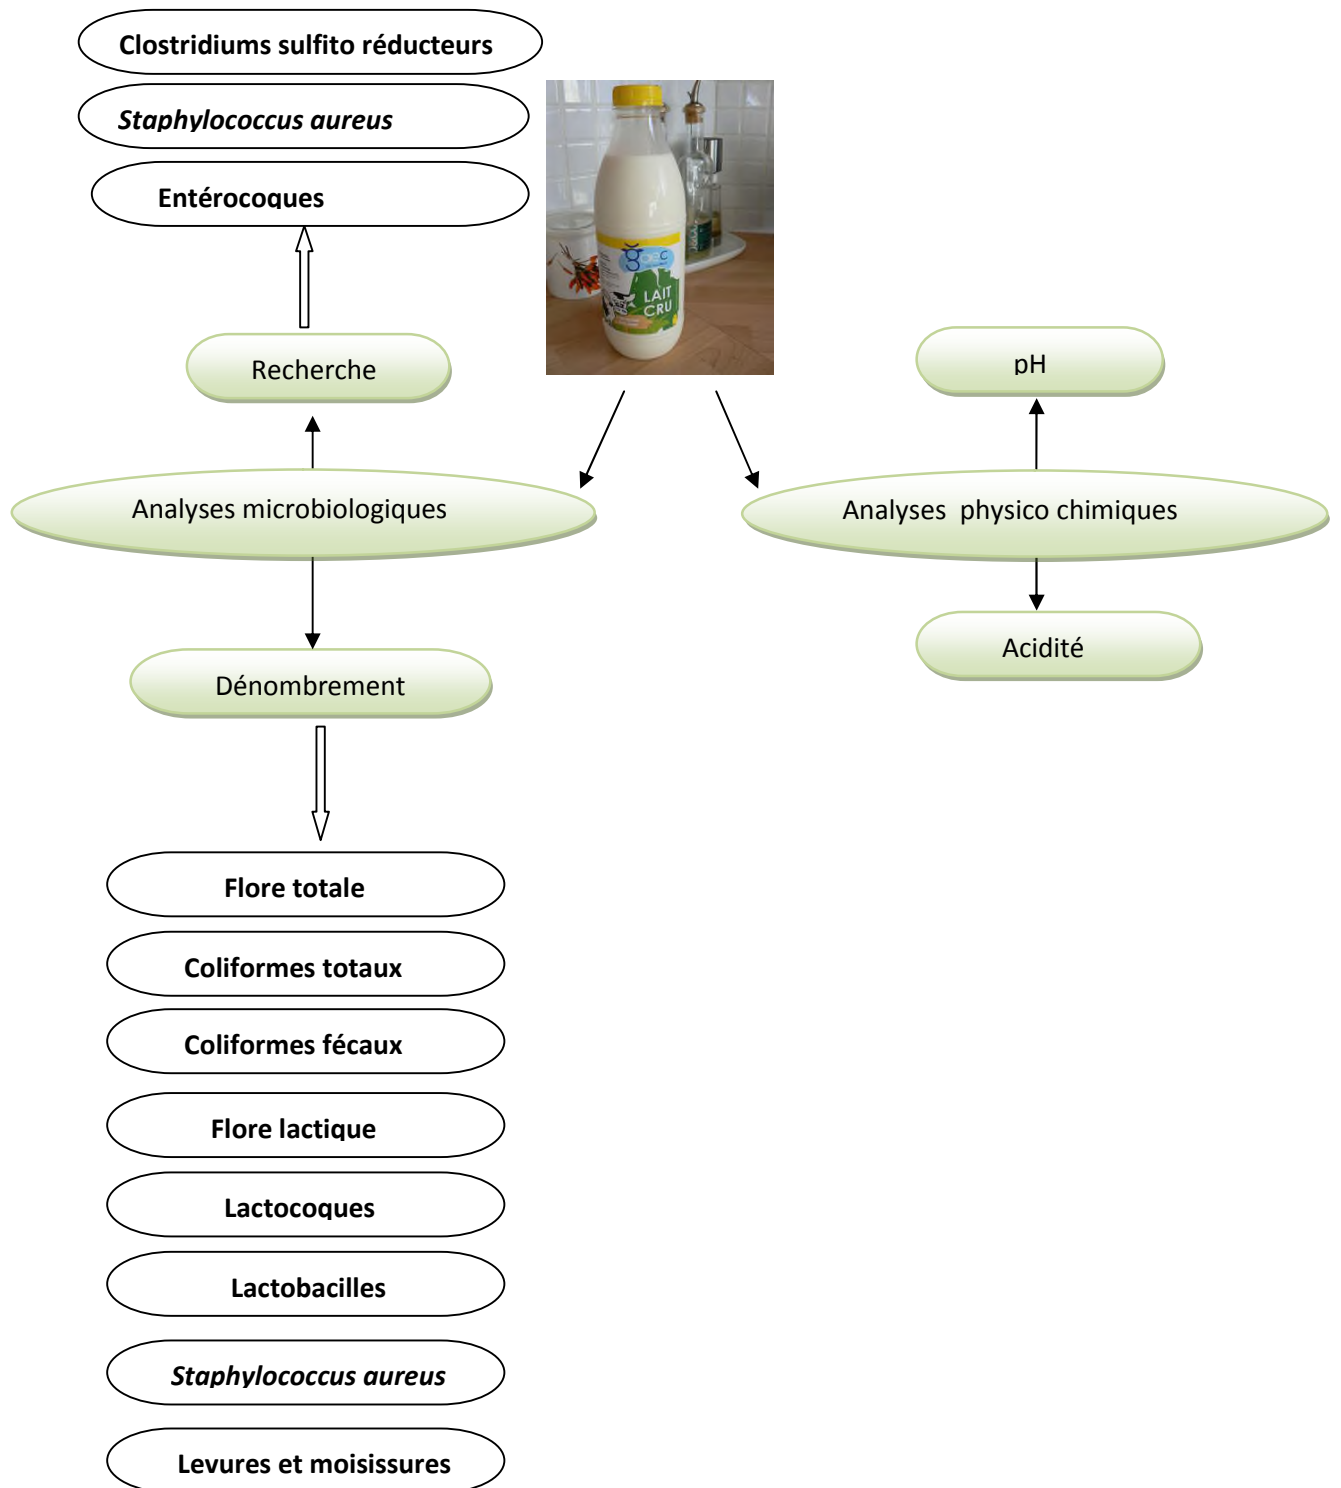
Clostridiums sulfito réducteurs

Staphylococcus aureus

Entérocoques

LAIT CRU

Recherche

pH

Analyses microbiologiques

Analyses physico chimiques

Dénombrement

Acidité

Flore totale

Coliformes totaux

Coliformes fécaux

Flore lactique

Lactocoques

Lactobacilles

Staphylococcus aureus

Levures et moisissures